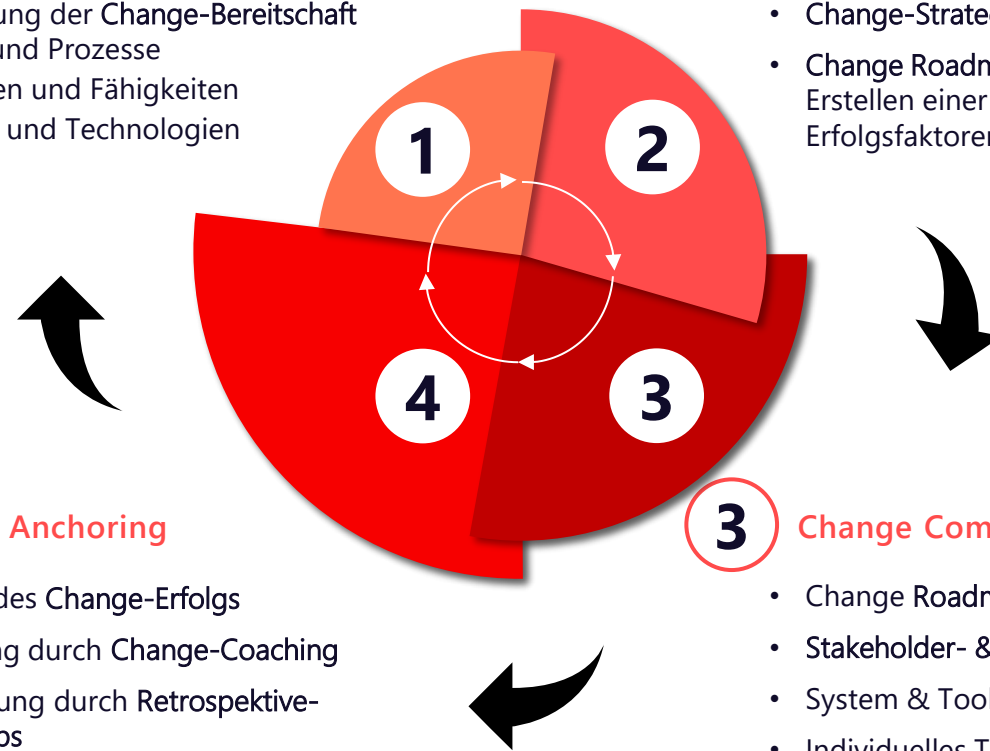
ung der Change-Bereitschaft
und Prozesse
en und Fähigkeiten
und Technologien

• Change-Strate
• Change Roadn
Erstellen einer
Erfolgsfaktorer

1
2
4
3

Anchoring

des Change-Erfolgs
ng durch Change-Coaching
ung durch Retrospektive-
ps

3 Change Com

• Change Roadr
• Stakeholder- &
• System & Tool
• Individuelles T